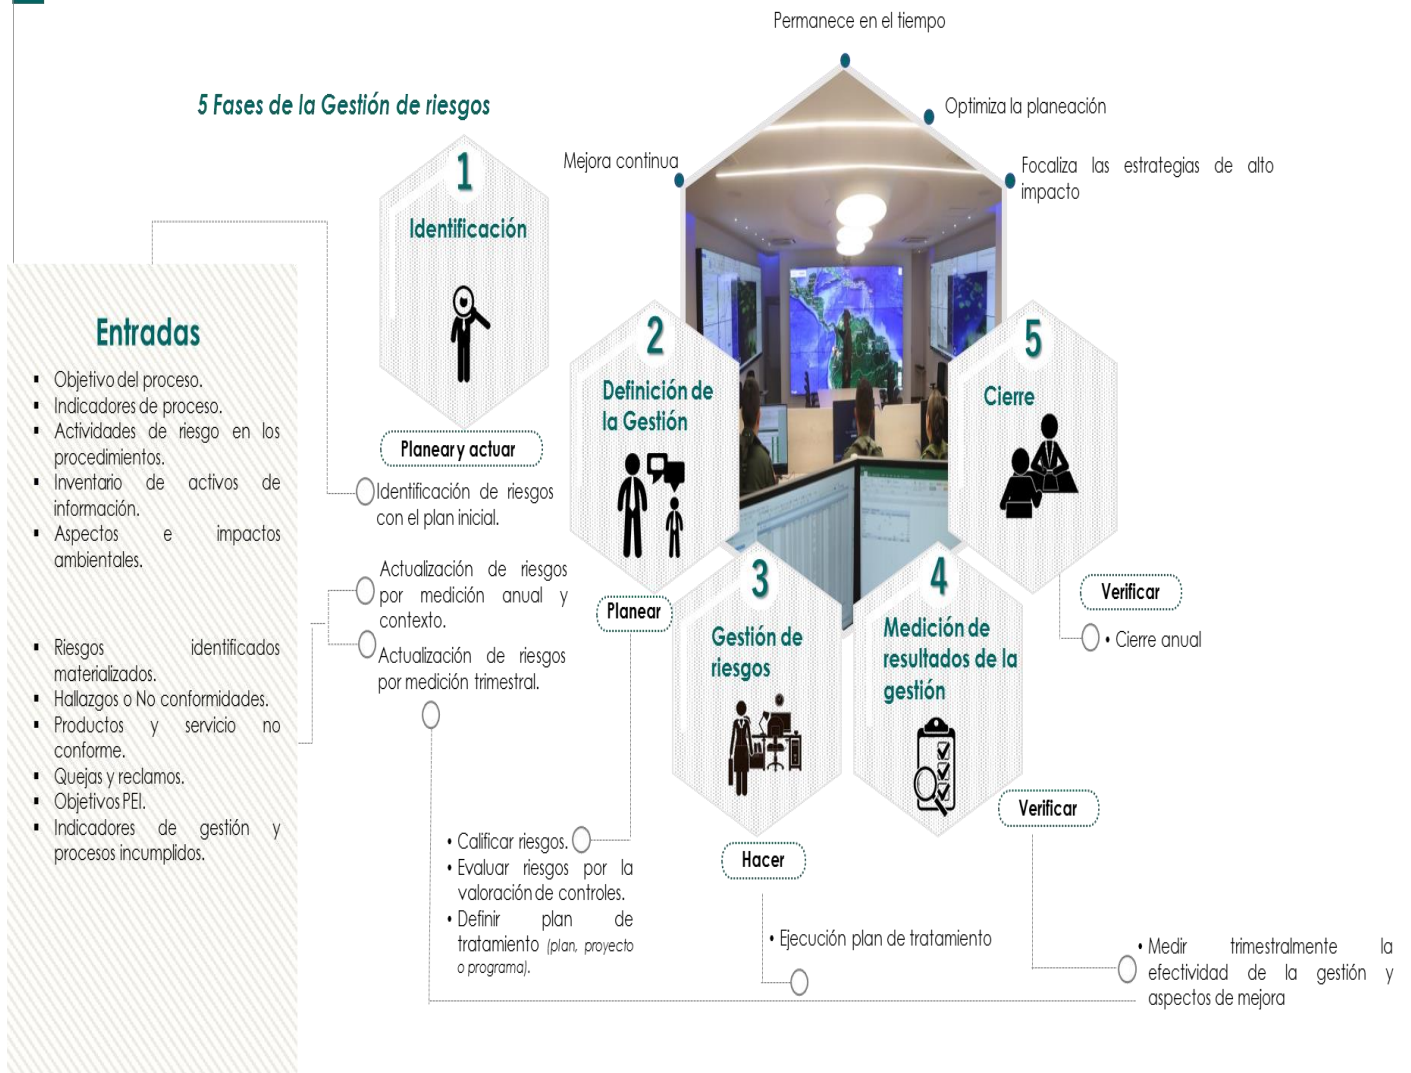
5 Fases de la Gestión de riesgos

Permanece en el tiempo

Optimiza la planeación

Mejora continua

Focaliza las estrategias de alto impacto

Entradas

- Objetivo del proceso.
- Indicadores de proceso.
- Actividades de riesgo en los procedimientos.
- Inventario de activos de información.
- Aspectos e impactos ambientales.

- Riesgos identificados materializados.
- Hallazgos o No conformidades.
- Productos y servicio no conforme.
- Quejas y reclamos.
- Objetivos PEI.
- Indicadores de gestión y procesos incumplidos.

1 Identificación

Planear y actuar

Identificación de riesgos con el plan inicial.

Actualización de riesgos por medición anual y contexto.

Actualización de riesgos por medición trimestral.

2 Definición de la Gestión

Planear

• Calificar riesgos.
• Evaluar riesgos por la valoración de controles.
• Definir plan de tratamiento (plan, proyecto o programa).

3 Gestión de riesgos

Hacer

• Ejecución plan de tratamiento

4 Medición de resultados de la gestión

Verificar

• Medir trimestralmente la efectividad de la gestión y aspectos de mejora

5 Cierre

Verificar

• Cierre anual